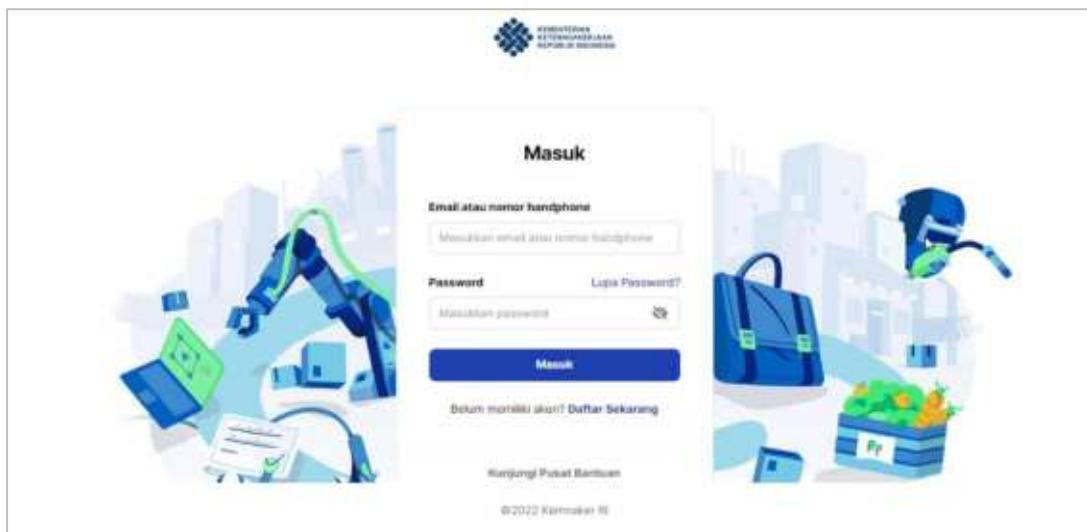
KEMENTERIAN KETENAGAKERJAAN REPUBLIK INDONESIA

Masuk

Email atau nomor handphone

Masukkan email atau nomor handphone

Password

Lupa Password?

Masukkan password

Masuk

Belum memiliki akun? Daftar Sekarang

Kunjungi Pusat Bantuan

©2022 Kemnaker RI